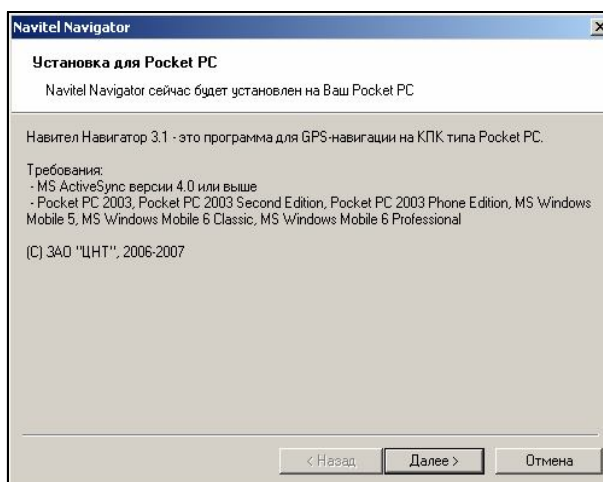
Navitel Navigator

Установка для Pocket PC

Navitel Navigator сейчас будет установлен на Ваш Pocket PC

Навител Навигатор 3.1 - это программа для GPS-навигации на КПК типа Pocket PC.

Требования:
- MS ActiveSync версии 4.0 или выше
- Pocket PC 2003, Pocket PC 2003 Second Edition, Pocket PC 2003 Phone Edition, MS Windows Mobile 5, MS Windows Mobile 6 Classic, MS Windows Mobile 6 Professional

(C) ЗАО "ЦНТ", 2006-2007

< Назад | Далее > | Отмена